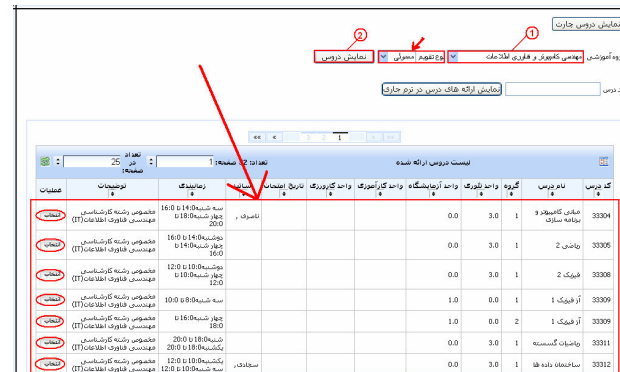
نمایش دروس جارت

1

2

گروه آموزشی مهندسی کامپیوتر و فناوری اطلاعات

نوع تقویم معمولی

نمایش دروس

کد درس

نمایش ارائه های درس در ترم جاری

لیست دروس ارائه شده

تعداد: 12 صفحه: 1

تعداد در صفحه: 25

| کد درس | نام درس | گروه | واحد تئوری | واحد آزمایشگاه | واحد کارآموزی | واحد کارورزی | تاریخ امتحان | استاد | زمانبندی | توضیحات | عملیات |
|---|---|---|---|---|---|---|---|---|---|---|---|
| 33304 | مبانی کامپیوتر و برنامه سازی | 1 | 3.0 | 0.0 | | | | ناصری ، | سه شنبه14:00 تا 16:0 چهار شنبه18:00 تا 20:0 | مخصوص رشته کارشناسی مهندسی فناوری اطلاعات (IT) | انتخاب |
| 33305 | ریاضی 2 | 1 | 3.0 | 0.0 | | | | | دوشنبه14:00 تا 16:0 چهار شنبه18:00 تا 20:0 | مخصوص رشته کارشناسی مهندسی فناوری اطلاعات (IT) | انتخاب |
| 33308 | فیزیک 2 | 1 | 3.0 | 0.0 | | | | | دوشنبه10:00 تا 12:0 چهار شنبه10:00 تا 12:0 | مخصوص رشته کارشناسی مهندسی فناوری اطلاعات (IT) | انتخاب |
| 33309 | آز فیزیک 1 | 1 | 0.0 | 1.0 | | | | | سه شنبه8:00 تا 10:0 | مخصوص رشته کارشناسی مهندسی فناوری اطلاعات (IT) | انتخاب |
| 33309 | آز فیزیک 1 | 2 | 0.0 | 1.0 | | | | | چهار شنبه16:00 تا 18:0 | مخصوص رشته کارشناسی مهندسی فناوری اطلاعات (IT) | انتخاب |
| 33311 | ریاضیات گسسته | 1 | 3.0 | 0.0 | | | | | شنبه18:00 تا 20:0 یکشنبه18:00 تا 20:0 | مخصوص رشته کارشناسی مهندسی فناوری اطلاعات (IT) | انتخاب |
| 33312 | ساختمان داده ها | 1 | 3.0 | 0.0 | | | | سجادی، | یکشنبه10:00 تا 12:0 سه شنبه10:00 تا 12:0 | مخصوص رشته کارشناسی مهندسی فناوری اطلاعات (IT) | انتخاب |